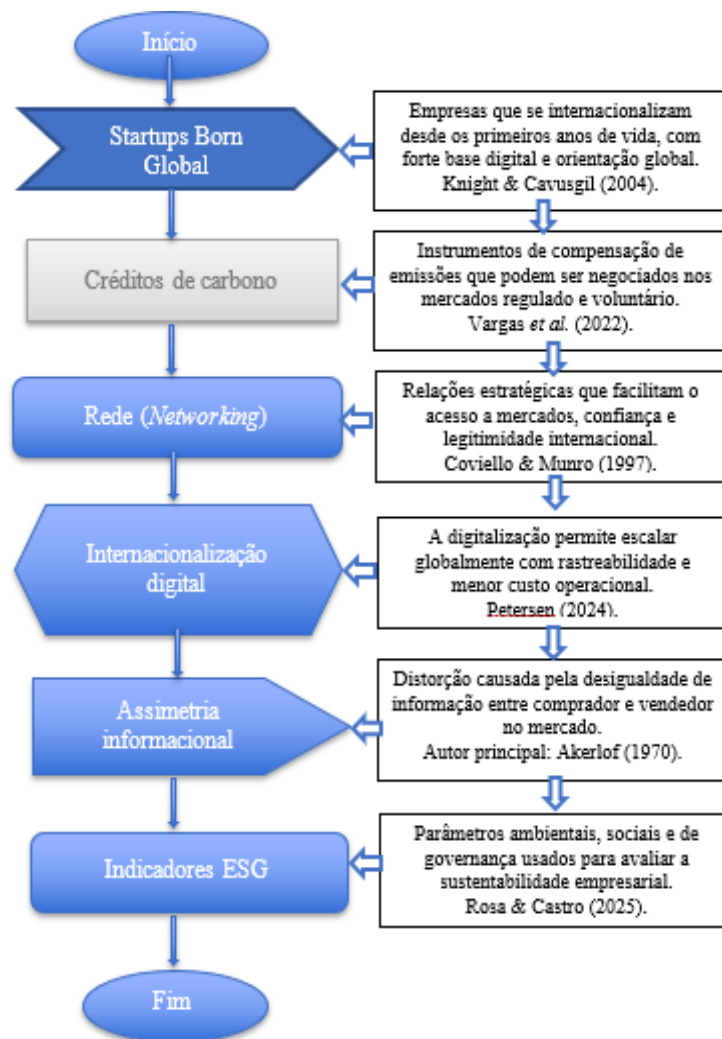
Início

Startups Born Global

Empresas que se internacionalizam desde os primeiros anos de vida, com forte base digital e orientação global. Knight & Cavusgil (2004).

Créditos de carbono

Instrumentos de compensação de emissões que podem ser negociados nos mercados regulado e voluntário. Vargas *et al.* (2022).

Rede (*Networking*)

Relações estratégicas que facilitam o acesso a mercados, confiança e legitimidade internacional. Coviello & Munro (1997).

Internacionalização digital

A digitalização permite escalar globalmente com rastreabilidade e menor custo operacional. Petersen (2024).

Assimetria informacional

Distorção causada pela desigualdade de informação entre comprador e vendedor no mercado. Autor principal: Akerlof (1970).

Indicadores ESG

Parâmetros ambientais, sociais e de governança usados para avaliar a sustentabilidade empresarial. Rosa & Castro (2025).

Fim